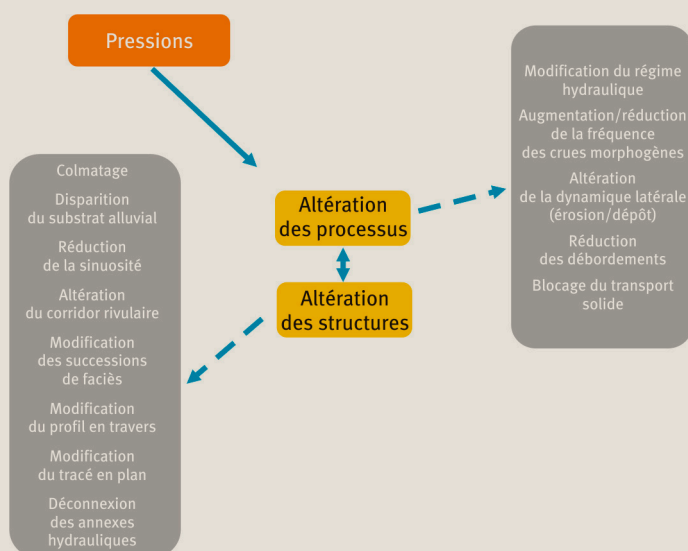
Pressions

Altération des processus

Altération des structures

Modification du régime hydraulique

Augmentation/réduction de la fréquence des crues morphogènes

Altération de la dynamique latérale (érosion/dépôt)

Réduction des débordements

Blocage du transport solide

Colmatage

Disparition du substrat alluvial

Réduction de la sinuosité

Altération du corridor rivulaire

Modification des successions de faciès

Modification du profil en travers

Modification du tracé en plan

Déconnexion des annexes hydrauliques